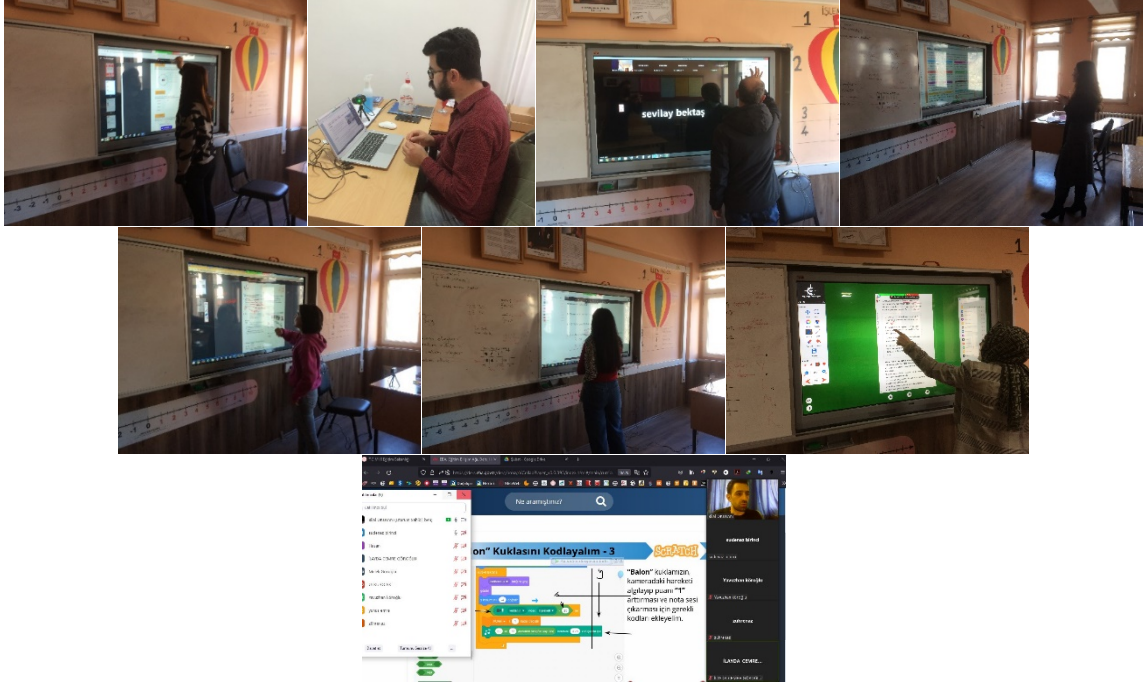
sevilay bektaş

Ne aramıştınız?

on" Kuklasını Kodlayalım - 3

SCRATCH

"Balon" kuklamızın kameradaki hareketi algılayıp puanı "1" arttırması ve nota sesi çıkarması için gerekli kodları ekleyelim.

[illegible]

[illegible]

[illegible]

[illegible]

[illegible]

ILAYDA CEMRE...